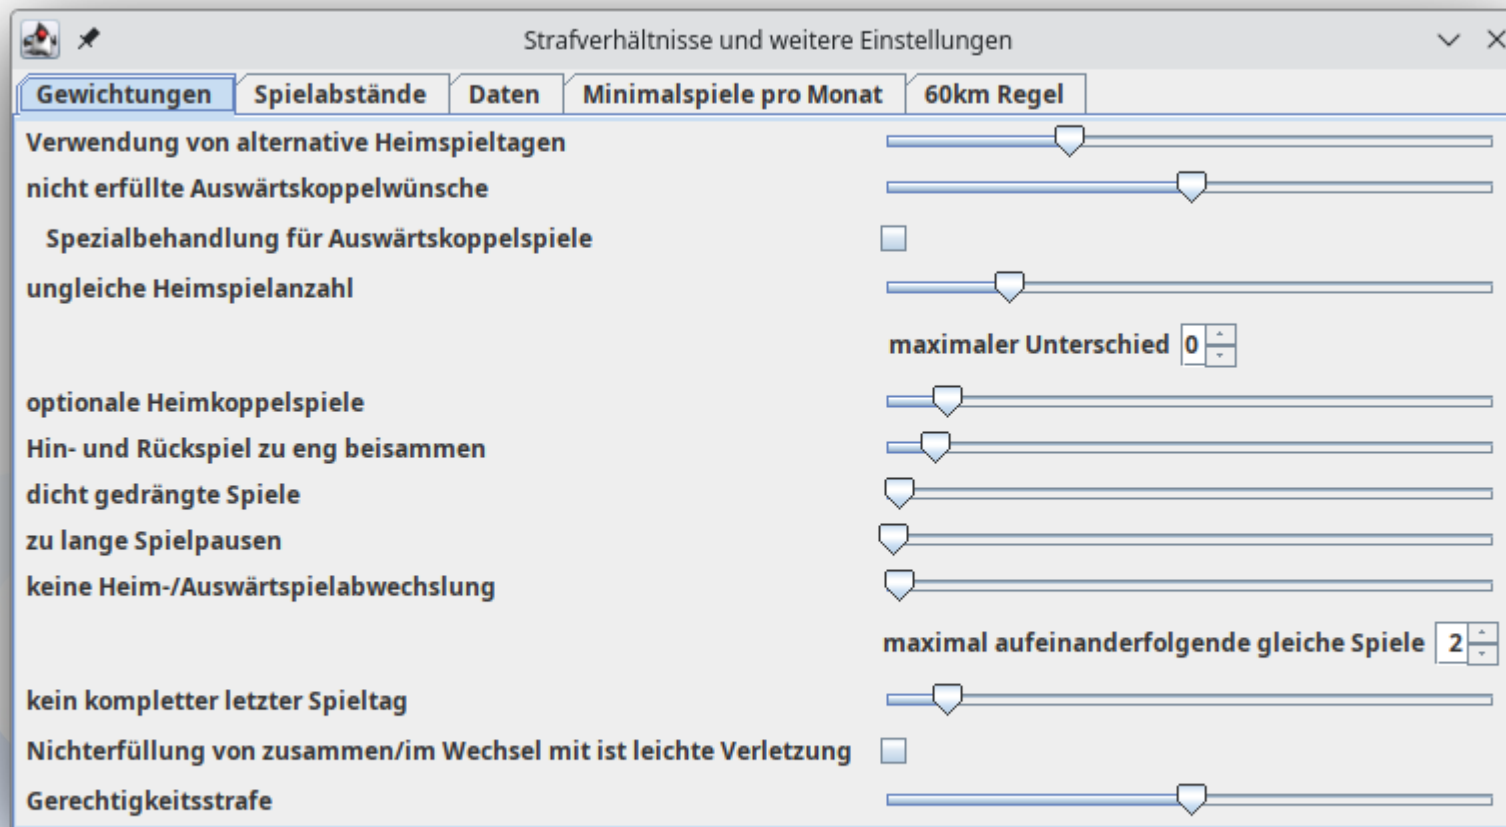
Strafverhältnisse und weitere Einstellungen

Gewichtungen | Spielabstände | Daten | Minimalspiele pro Monat | 60km Regel

Verwendung von alternative Heimspieltagen

nicht erfüllte Auswärtskoppelwünsche

Spezialbehandlung für Auswärtskoppelspiele

ungleiche Heimspielanzahl

maximaler Unterschied 0

optionale Heimkoppelspiele

Hin- und Rückspiel zu eng beisammen

dicht gedrängte Spiele

zu lange Spielpausen

keine Heim-/Auswärtspielabwechslung

maximal aufeinanderfolgende gleiche Spiele 2

kein kompletter letzter Spieltag

Nichterfüllung von zusammen/im Wechsel mit ist leichte Verletzung

Gerechtigkeitsstrafe